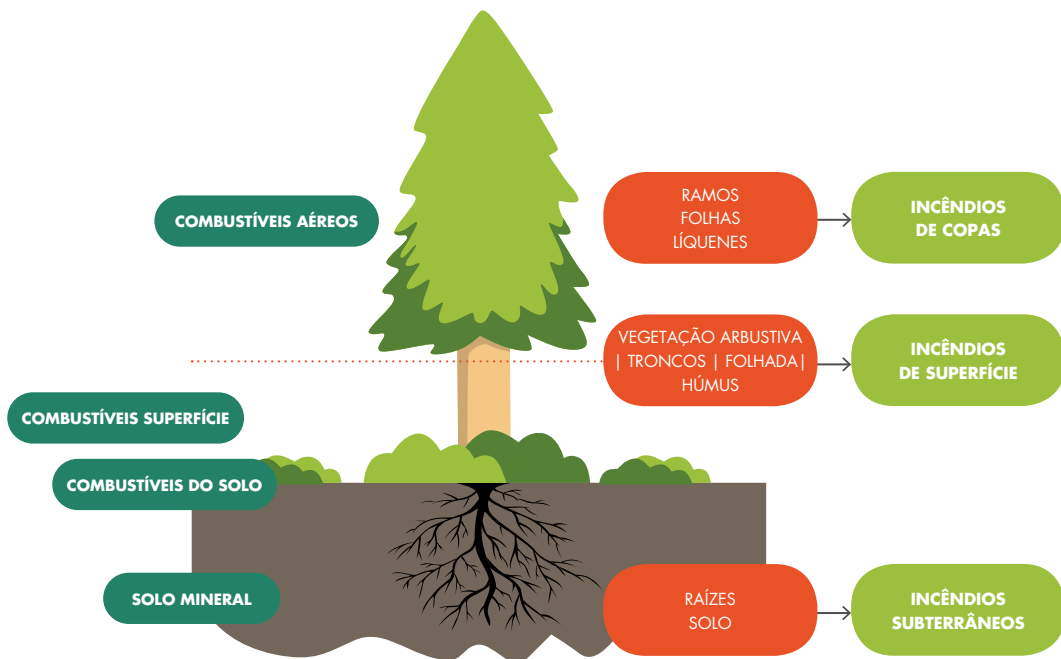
COMBUSTÍVEIS AÉREOS

RAMOS
FOLHAS
LÍQUENES

INCÊNDIOS
DE COPAS

VEGETAÇÃO ARBUSTIVA
| TRONCOS | FOLHADA|
HÚMUS

INCÊNDIOS
DE SUPERFÍCIE

COMBUSTÍVEIS SUPERFÍCIE

COMBUSTÍVEIS DO SOLO

SOLO MINERAL

RAÍZES
SOLO

INCÊNDIOS
SUBTERRÂNEOS